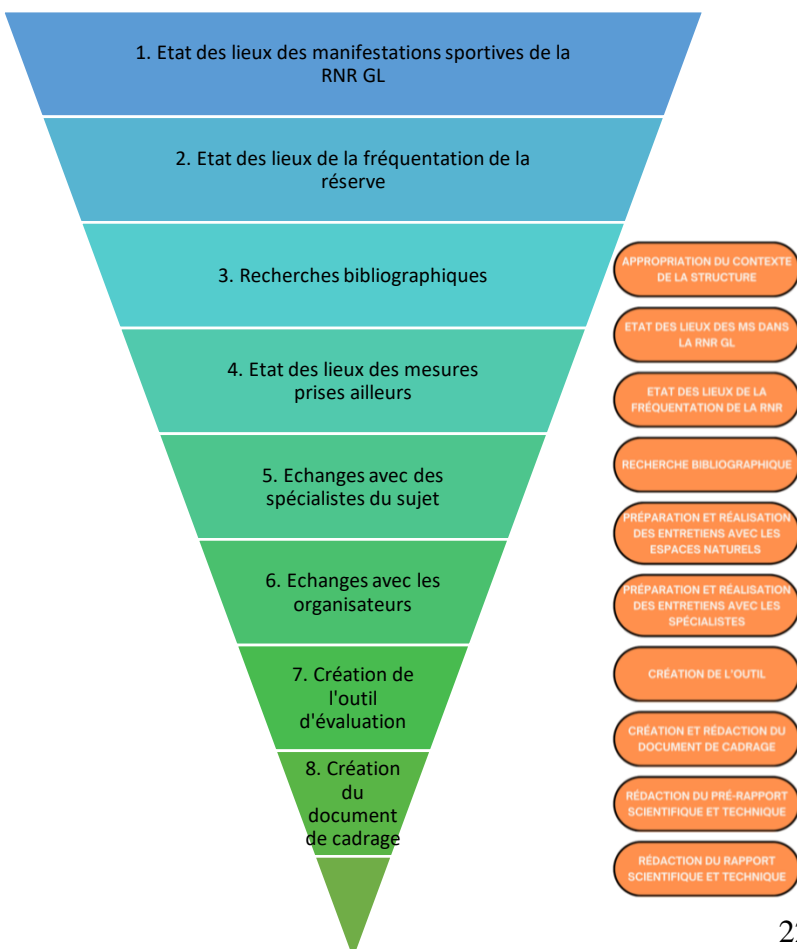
1. Etat des lieux des manifestations sportives de la RNR GL

2. Etat des lieux de la fréquentation de la réserve

3. Recherches bibliographiques

4. Etat des lieux des mesures prises ailleurs

5. Echanges avec des spécialistes du sujet

6. Echanges avec les organisateurs

7. Création de l'outil d'évaluation

8. Création du document de cadrage

APPROPRIATION DU CONTEXTE DE LA STRUCTURE

ETAT DES LIEUX DES MS DANS LA RNR GL

ETAT DES LIEUX DE LA FRÉQUENTATION DE LA RNR

RECHERCHE BIBLIOGRAPHIQUE

PRÉPARATION ET RÉALISATION DES ENTRETIENS AVEC LES ESPACES NATURELS

PRÉPARATION ET RÉALISATION DES ENTRETIENS AVEC LES SPÉCIALISTES

CRÉATION DE L'OUTIL

CRÉATION ET RÉDACTION DU DOCUMENT DE CADRAGE

RÉDACTION DU PRÉ-RAPPORT SCIENTIFIQUE ET TECHNIQUE

RÉDACTION DU RAPPORT SCIENTIFIQUE ET TECHNIQUE

2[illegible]